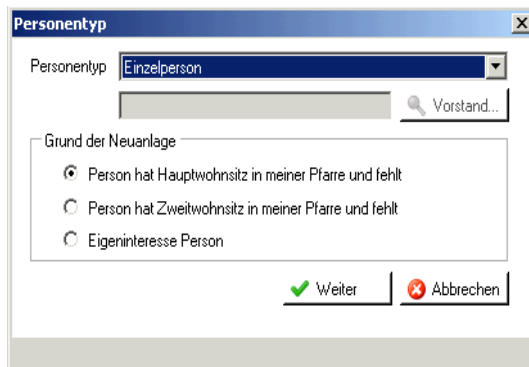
Personentyp

Personentyp Einzelperson

Vorstand...

Grund der Neuanlage

Person hat Hauptwohnsitz in meiner Pfarre und fehlt

Person hat Zweitwohnsitz in meiner Pfarre und fehlt

Eigeninteresse Person

Weiter

Abbrechen